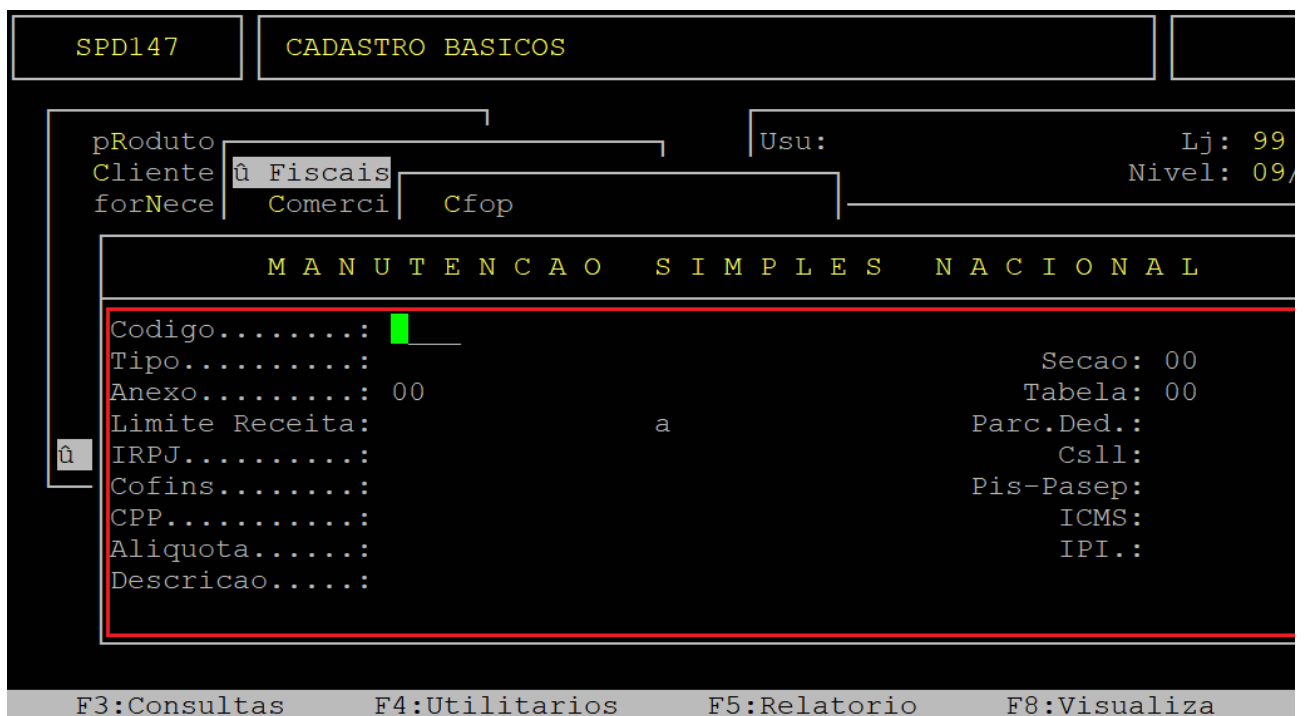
SPD147

CADASTRO BASICOS

pRoduto
Cliente
forNece

û Fiscais
Comerci

Cfop

Usu:

Lj: 99
Nivel: 09/

M A N U T E N C A O   S I M P L E S   N A C I O N A L

Codigo........: ____
Tipo..........:
Anexo.........: 00
Limite Receita: a
IRPJ..........:
Cofins........:
CPP...........:
Aliquota......:
Descricao.....:

Secao: 00
Tabela: 00
Parc.Ded.:
Csll:
Pis-Pasep:
ICMS:
IPI.:

û

F3:Consultas F4:Utilitarios F5:Relatorio F8:Visualiza